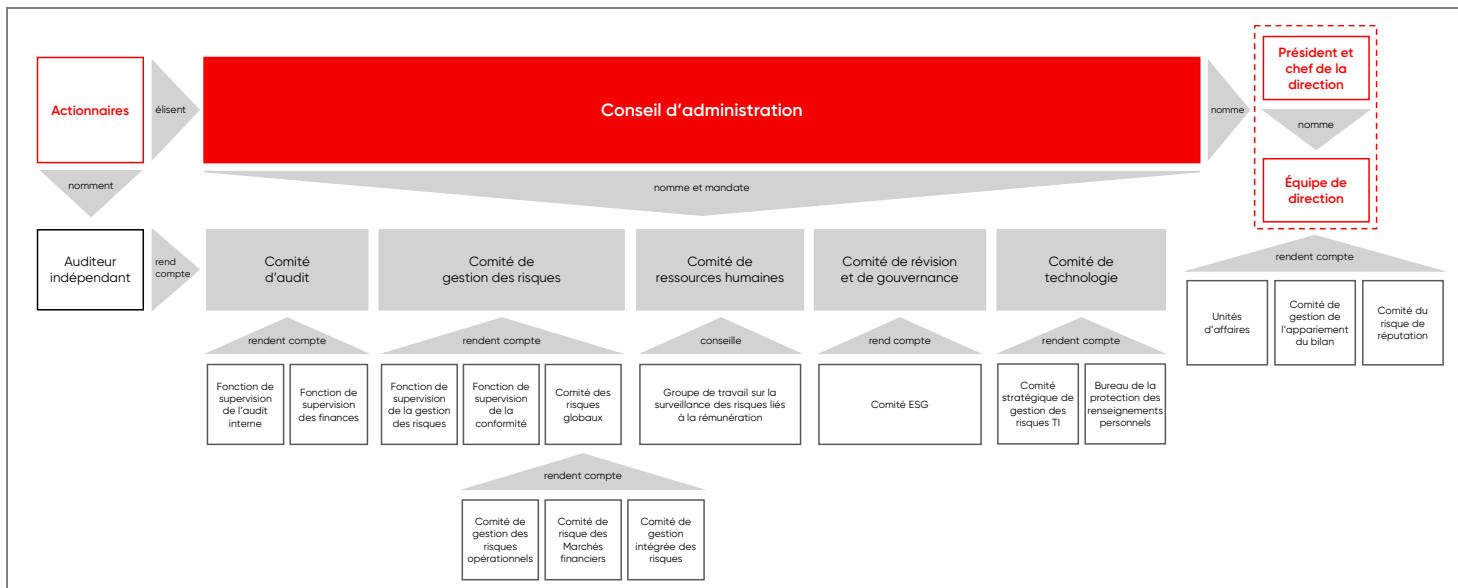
Actionnaires

élisent

Conseil d’administration

nomme

Président et chef de la direction

nomme

Équipe de direction

nomment

nomme et mandate

Auditeur indépendant

rend compte

Comité d’audit

Comité de gestion des risques

Comité de ressources humaines

Comité de révision et de gouvernance

Comité de technologie

rendent compte

Unités d’affaires

Comité de gestion de l’appariement du bilan

Comité du risque de réputation

rendent compte

Fonction de supervision de l’audit interne

Fonction de supervision des finances

rendent compte

Fonction de supervision de la gestion des risques

Fonction de supervision de la conformité

Comité des risques globaux

conseille

Groupe de travail sur la surveillance des risques liés à la rémunération

rend compte

Comité ESG

rendent compte

Comité stratégique de gestion des risques TI

Bureau de la protection des renseignements personnels

rendent compte

Comité de gestion des risques opérationnels

Comité de risque des Marchés financiers

Comité de gestion intégrée des risques